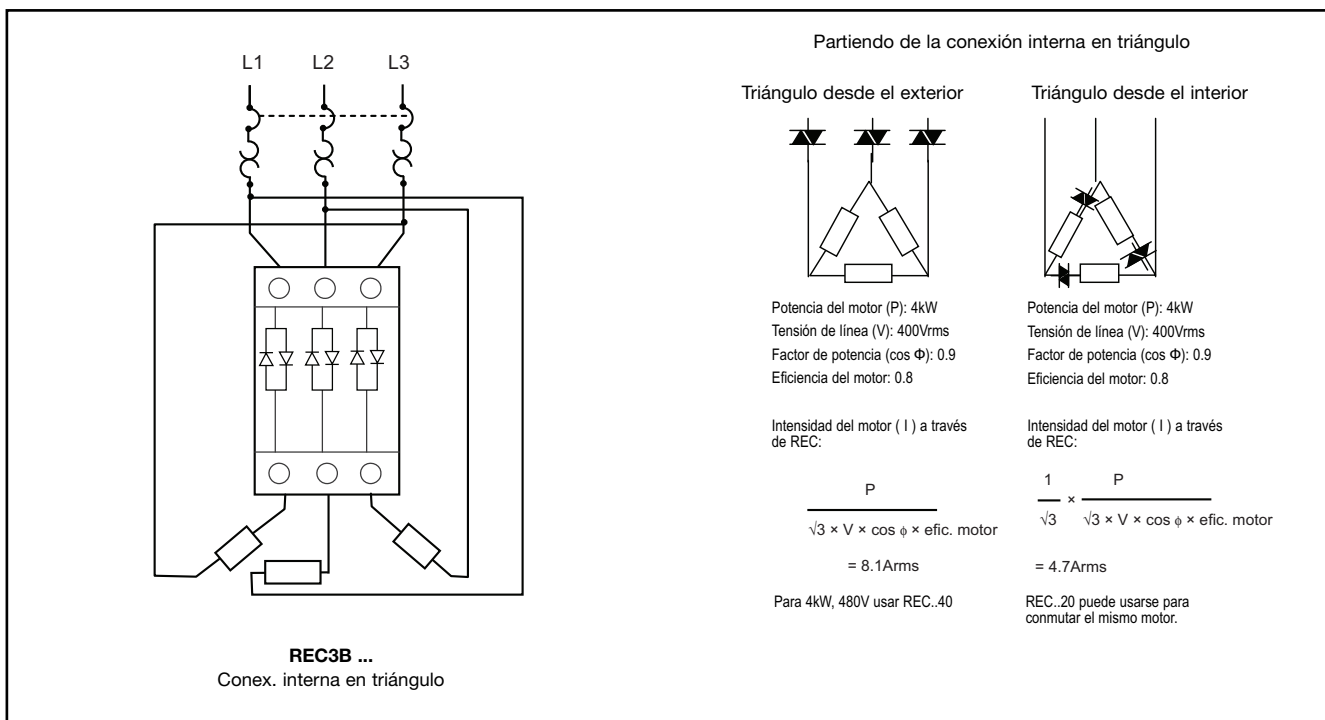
L1 L2 L3

REC3B ...
Conex. interna en triángulo

Partiendo de la conexión interna en triángulo

Triángulo desde el exterior

Potencia del motor (P): 4kW
Tensión de línea (V): 400Vrms
Factor de potencia (cos Φ): 0.9
Eficiencia del motor: 0.8

Intensidad del motor ( I ) a través de REC:

$\frac{P}{\sqrt{3} \times V \times \cos \phi \times \text{efic. motor}}$

= 8.1Arms

Para 4kW, 480V usar REC..40

Triángulo desde el interior

Potencia del motor (P): 4kW
Tensión de línea (V): 400Vrms
Factor de potencia (cos Φ): 0.9
Eficiencia del motor: 0.8

Intensidad del motor ( I ) a través de REC:

$\frac{1}{\sqrt{3}} \times \frac{P}{\sqrt{3} \times V \times \cos \phi \times \text{efic. motor}}$

= 4.7Arms

REC..20 puede usarse para conmutar el mismo motor.